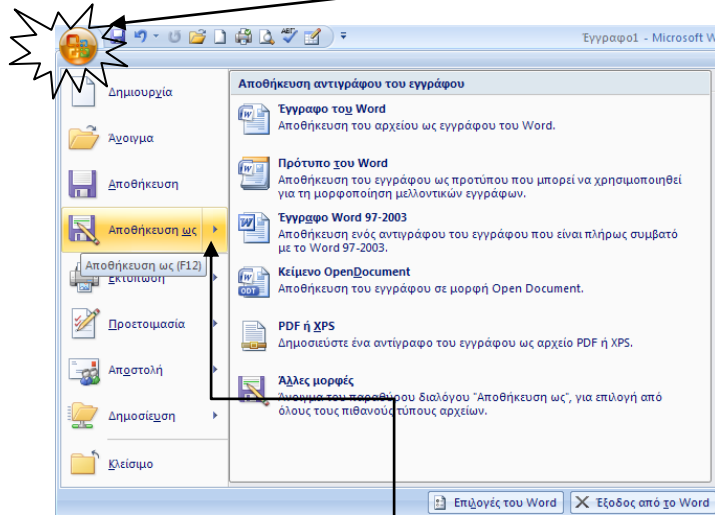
Έγγραφο1 - Microsoft W

Δημιουργία

Άνοιγμα

Αποθήκευση

Αποθήκευση ως

Αποθήκευση ως (F12)

Εκτύπωση

Προετοιμασία

Αποστολή

Δημοσίευση

Κλείσιμο

Αποθήκευση αντιγράφου του εγγράφου

Έγγραφο του Word
Αποθήκευση του αρχείου ως εγγράφου του Word.

Πρότυπο του Word
Αποθήκευση του εγγράφου ως προτύπου που μπορεί να χρησιμοποιηθεί για τη μορφοποίηση μελλοντικών εγγράφων.

Έγγραφο Word 97-2003
Αποθήκευση ενός αντιγράφου του εγγράφου που είναι πλήρως συμβατό με το Word 97-2003.

Κείμενο OpenDocument
Αποθήκευση του εγγράφου σε μορφή Open Document.

PDF ή XPS
Δημοσιεύστε ένα αντίγραφο του εγγράφου ως αρχείο PDF ή XPS.

Άλλες μορφές
Άνοιγμα του παραθύρου διαλόγου "Αποθήκευση ως", για επιλογή από όλους τους πιθανούς τύπους αρχείων.

Επιλογές του Word

Έξοδος από το Word